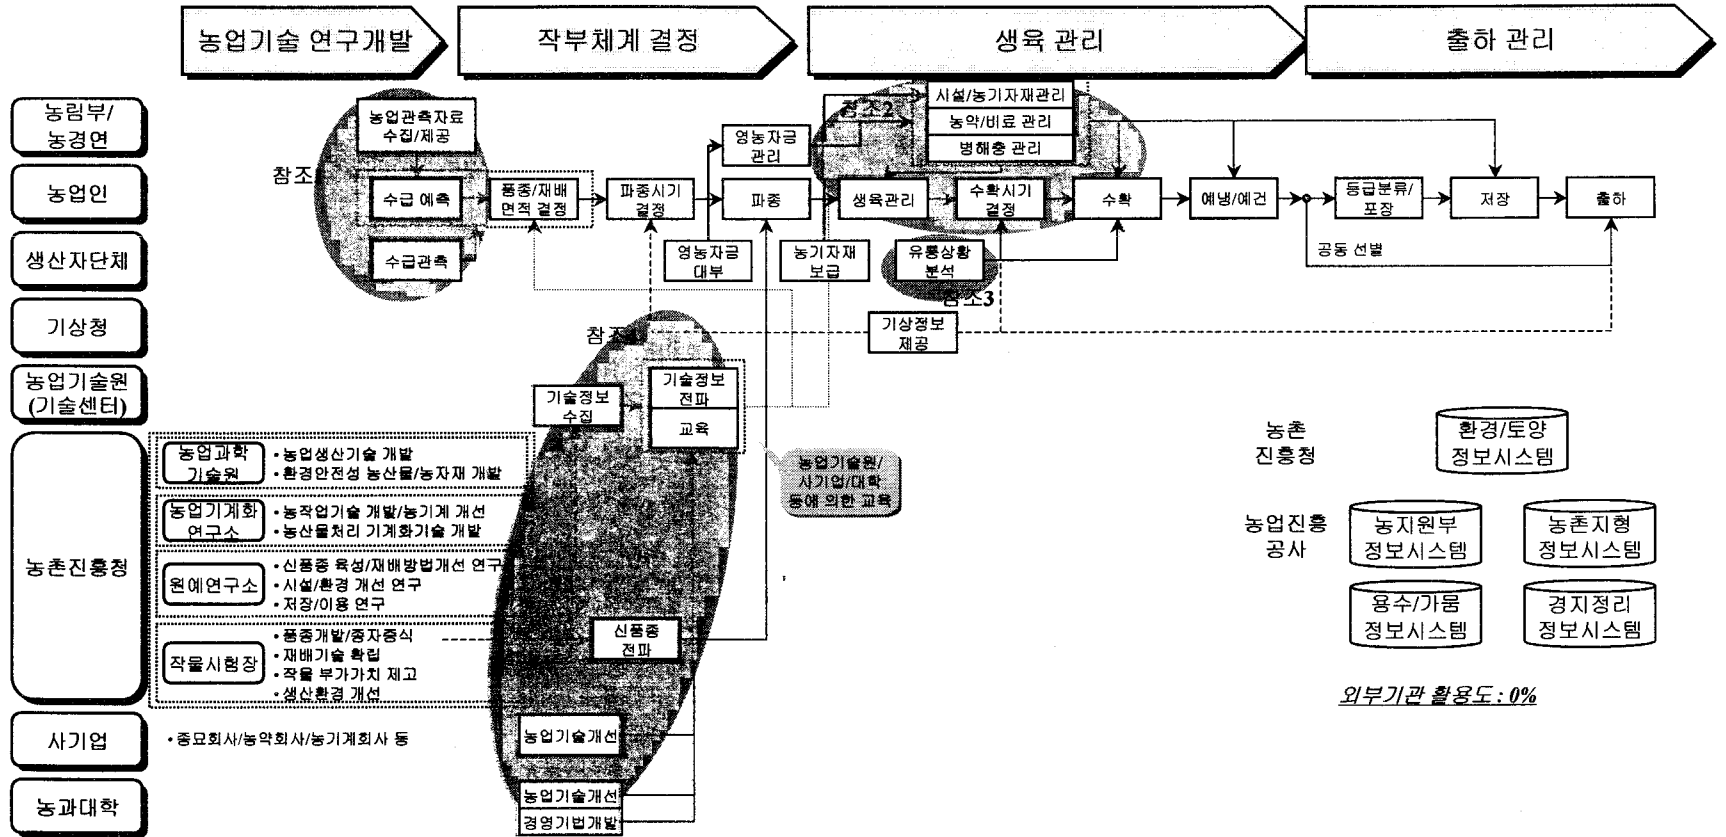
농업기술 연구개발

작부체계 결정

생육 관리

출하 관리

농림부/농경연

농업인

생산자단체

기상청

농업기술원(기술센터)

농촌진흥청

사기업

농과대학

참조1

농업관측자료 수집/제공

수급 예측

수급관측

품종/재배면적 결정

파종시기 결정

영농자금 관리

파종

영농자금 대부

농기자재 보급

참조2

시설/농기자재관리

농약/비료 관리

병해충 관리

생육관리

수확시기 결정

유통상황 분석

참조3

수확

예냉/예건

등급분류/포장

저장

출하

공동 선별

기상정보 제공

참조4

기술정보 수집

기술정보 전파

교육

농업기술원/사기업/대학 등에 의한 교육

농업과학기술원

• 농업생산기술 개발
• 환경안전성 농산물/농자재 개발

농업기계화연구소

• 농작업기술 개발/농기계 개선
• 농산물처리 기계화기술 개발

원예연구소

• 신품종 육성/재배방법개선 연구
• 시설/환경 개선 연구
• 저장/이용 연구

작물시험장

• 품종개발/종자증식
• 재배기술 확립
• 작물 부가가치 제고
• 생산환경 개선

신품종 전파

• 종묘회사/농약회사/농기계회사 등

농업기술개선

농업기술개선

경영기법개발

농촌진흥청

환경/토양 정보시스템

농업진흥공사

농지원부 정보시스템

농촌지형 정보시스템

용수/가뭄 정보시스템

경지정리 정보시스템

외부기관 활용도 : 0%